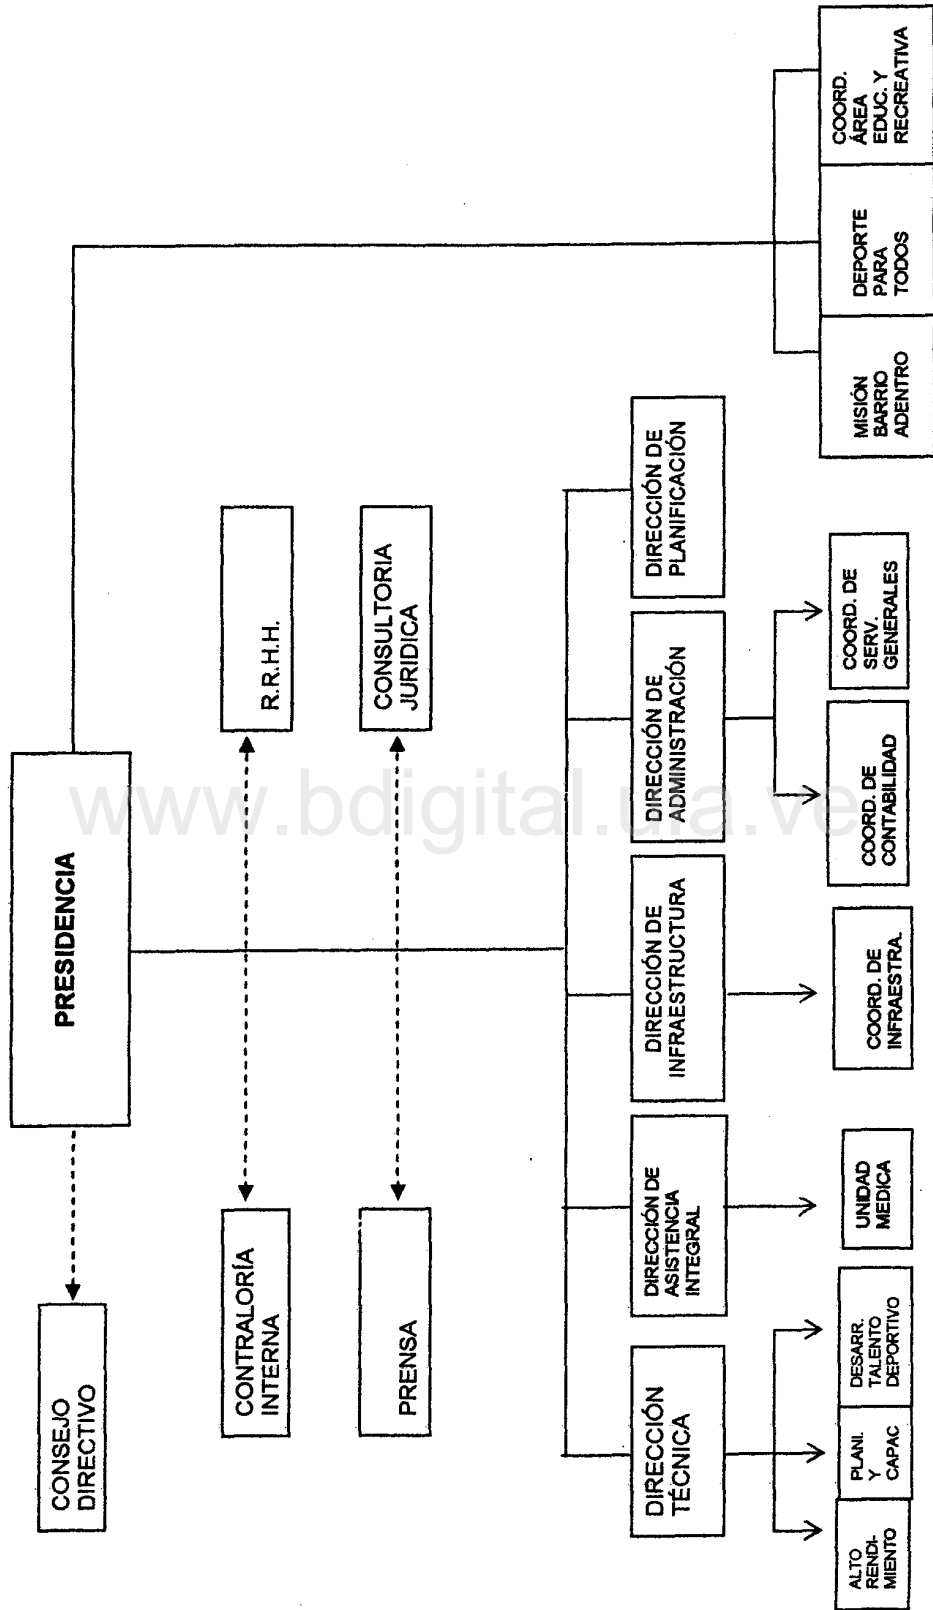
PRESIDENCIA

CONSEJO DIRECTIVO

R.R.H.H.

CONTRALORÍA INTERNA

CONSULTORIA JURIDICA

PRENSA

DIRECCIÓN TÉCNICA

ALTO RENDIMIENTO

PLANI. Y CAPAC

DESARR. TALENTO DEPORTIVO

DIRECCIÓN DE ASISTENCIA INTEGRAL

UNIDAD MEDICA

DIRECCIÓN DE INFRAESTRUCTURA

COORD. DE INFRAESTRA.

DIRECCIÓN DE ADMINISTRACIÓN

COORD. DE CONTABILIDAD

COORD. DE SERV. GENERALES

DIRECCIÓN DE PLANIFICACIÓN

MISIÓN BARRIO ADENTRO

DEPORTE PARA TODOS

COORD. ÁREA EDUC. Y RECREATIVA

www.bdigital.ula.ve